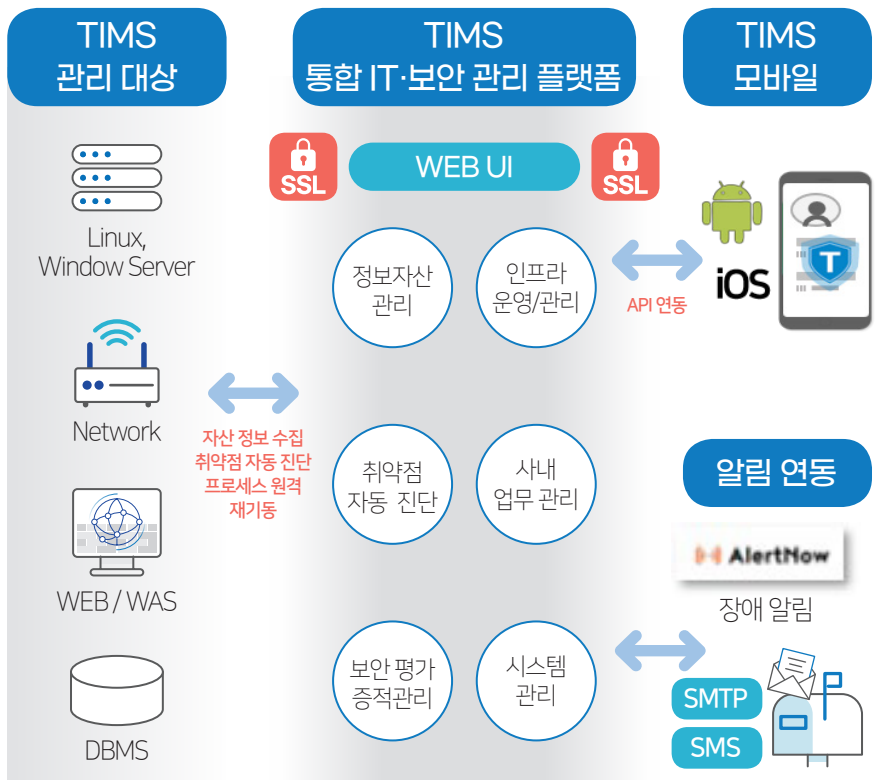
TIMS
관리 대상

TIMS
통합 IT·보안 관리 플랫폼

TIMS
모바일

Linux,
Window Server

Network

WEB / WAS

DBMS

SSL

WEB UI

SSL

정보자산
관리

인프라
운영/관리

취약점
자동 진단

사내
업무 관리

보안 평가
증적관리

시스템
관리

자산 정보 수집
취약점 자동 진단
프로세스 원격
재기동

API 연동

iOS

T

알림 연동

AlertNow

장애 알림

SMTP

SMS